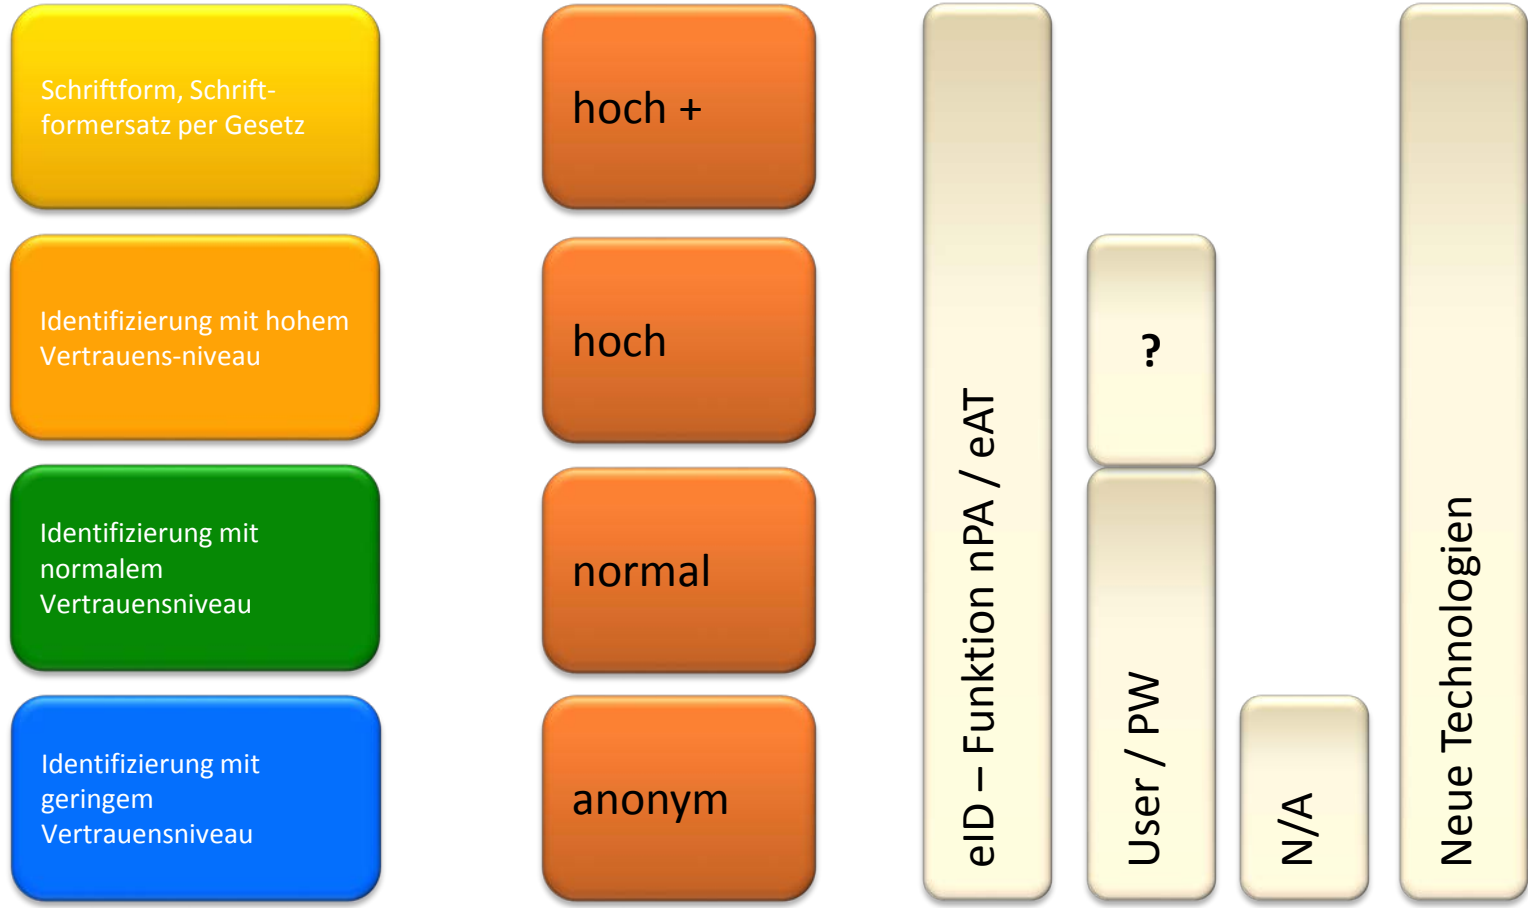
Schriftform, Schriftformersatz per Gesetz

Identifizierung mit hohem Vertrauens-niveau

Identifizierung mit normalem Vertrauensniveau

Identifizierung mit geringem Vertrauensniveau

hoch +

hoch

normal

anonym

eID – Funktion nPA / eAT

?

User / PW

N/A

Neue Technologien